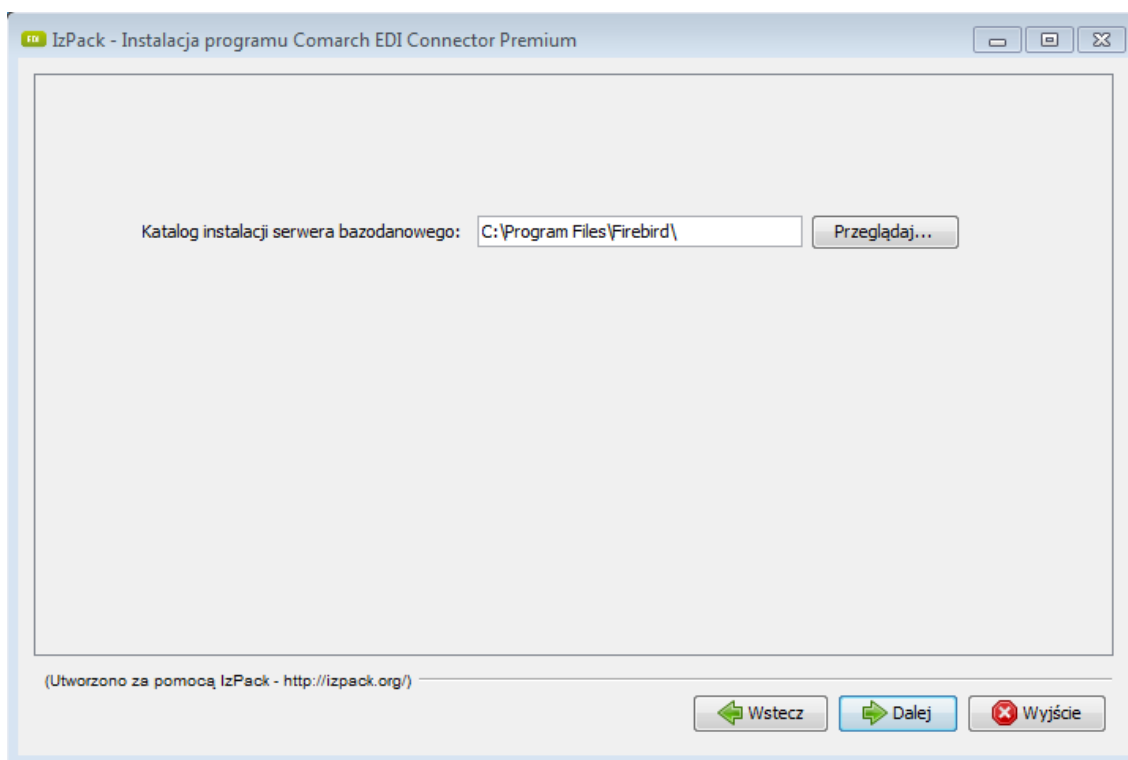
IzPack - Instalacja programu Comarch EDI Connector Premium

Katalog instalacji serwera bazodanowego: C:\Program Files\Firebird\ Przeglądaj...

(Utworzono za pomocą IzPack - http://izpack.org/)

Wstecz Dalej Wyjście